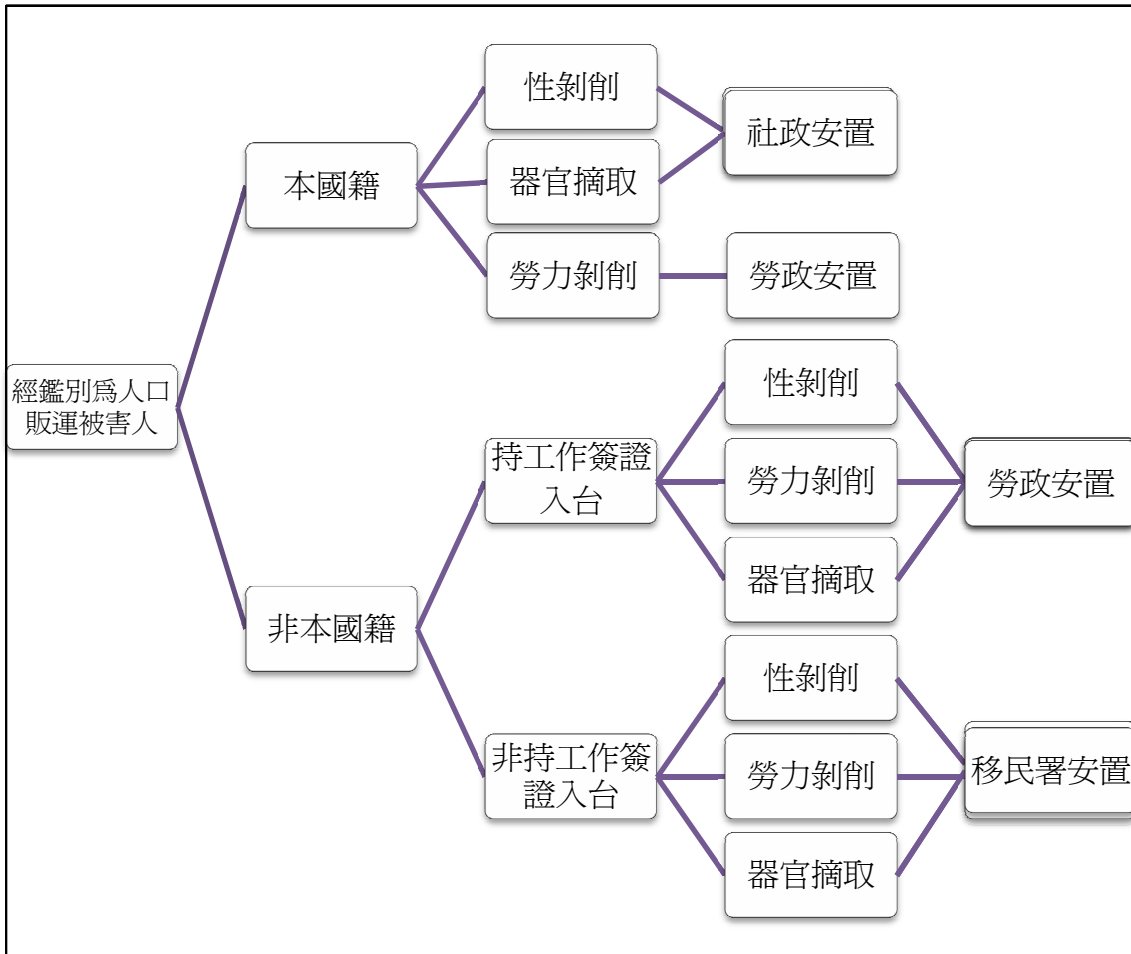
經鑑別爲人口販運被害人

本國籍

性剝削

器官摘取

社政安置

勞力剝削

勞政安置

非本國籍

持工作簽證入台

性剝削

勞力剝削

器官摘取

勞政安置

非持工作簽證入台

性剝削

勞力剝削

器官摘取

移民署安置